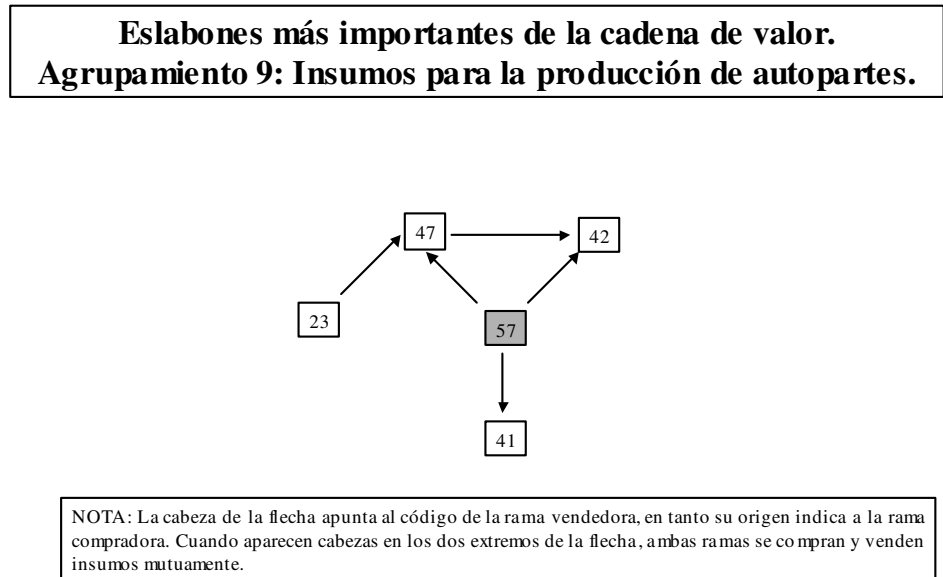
Eslabones más importantes de la cadena de valor.
Agrupamiento 9: Insumos para la producción de autopartes.

47

42

23

57

41

NOTA: La cabeza de la flecha apunta al código de la rama vendedora, en tanto su origen indica a la rama compradora. Cuando aparecen cabezas en los dos extremos de la flecha, ambas ramas se compran y venden insumos mutuamente.